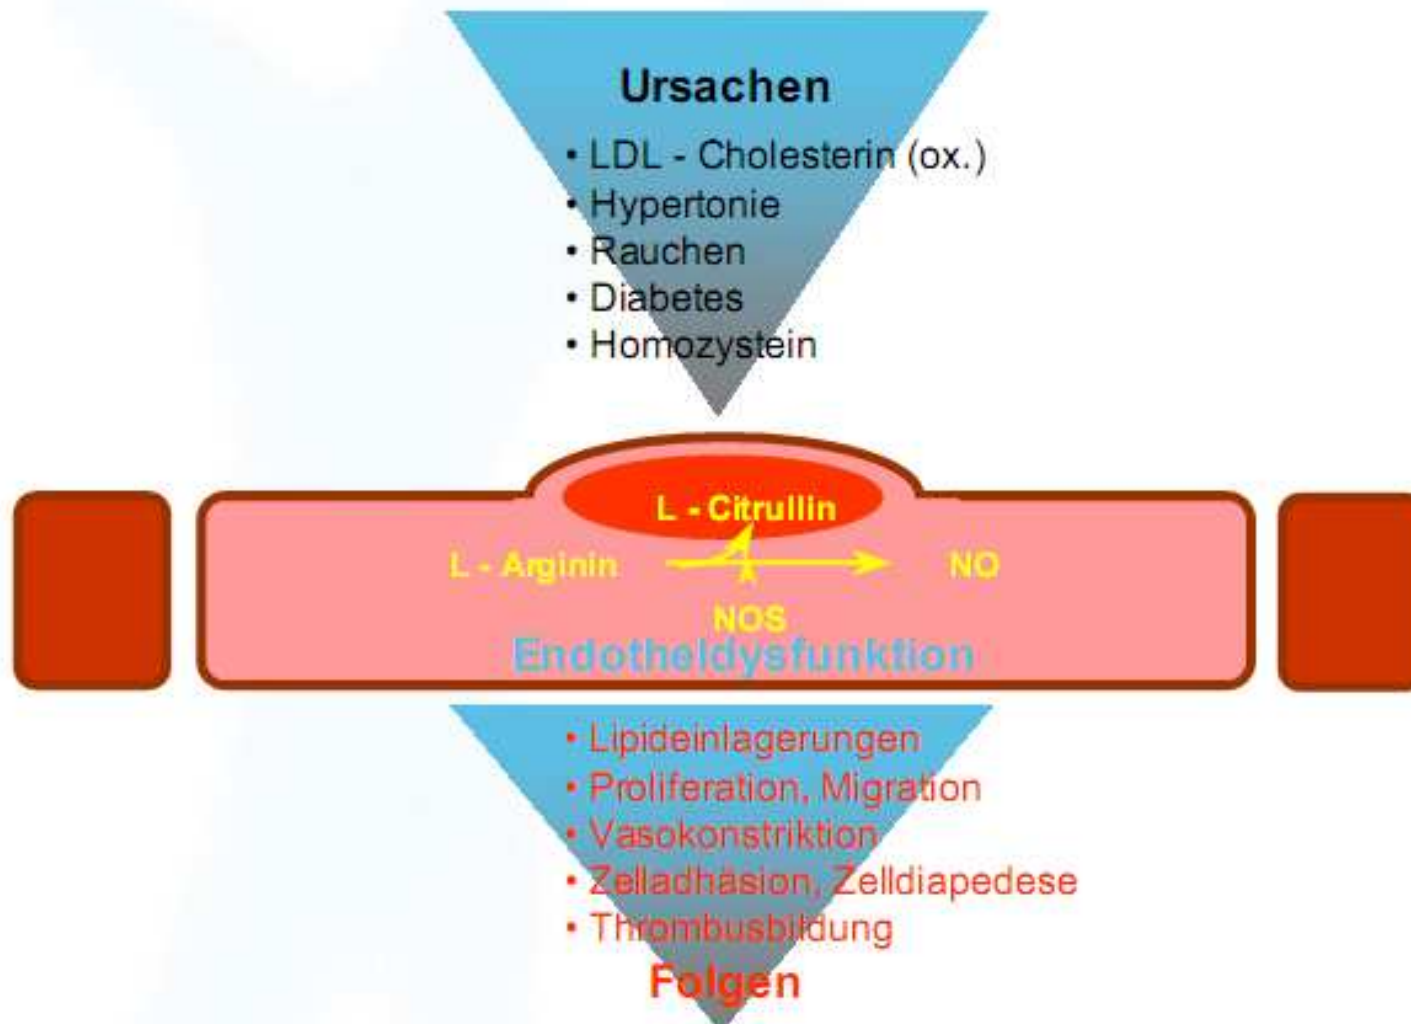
Ursachen

• LDL - Cholesterin (ox.)
• Hypertonie
• Rauchen
• Diabetes
• Homozystein

L - Citrullin

L - Arginin

NO

NOS

Endotheldysfunktion

• Lipideinlagerungen
• Proliferation, Migration
• Vasokonstriktion
• Zelladhäsion, Zelldiapedese
• Thrombusbildung

Folgen